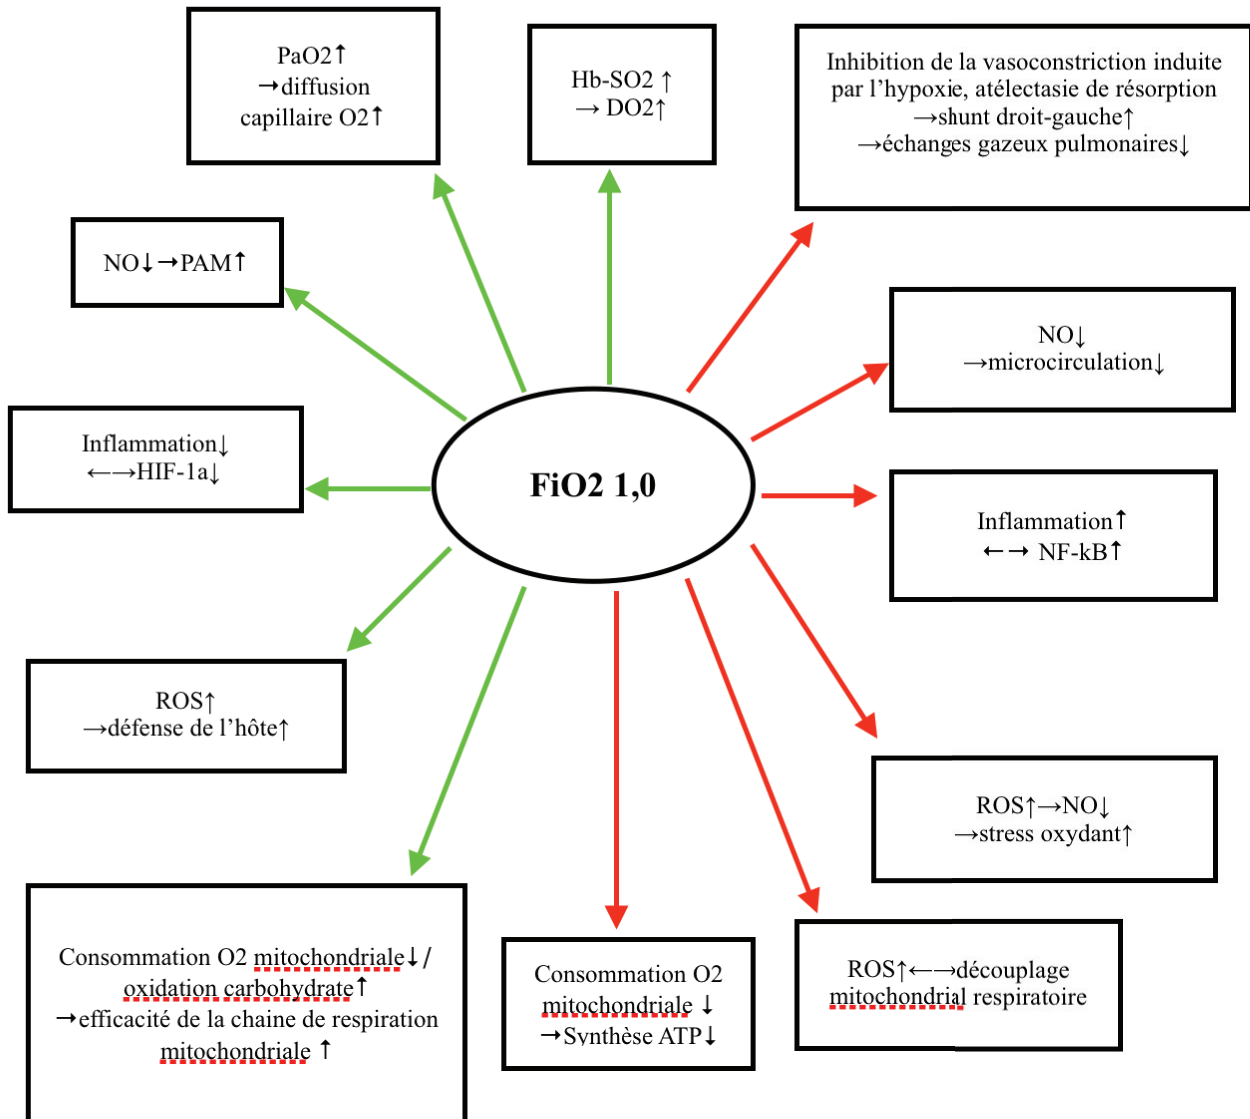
PaO2↑
→diffusion capillaire O2↑

Hb-SO2 ↑
→ DO2↑

Inhibition de la vasoconstriction induite par l'hypoxie, atélectasie de résorption
→shunt droit-gauche↑
→échanges gazeux pulmonaires↓

NO↓→PAM↑

NO↓
→microcirculation↓

Inflammation↓
←→HIF-1a↓

FiO2 1,0

Inflammation↑
←→ NF-kB↑

ROS↑
→défense de l'hôte↑

ROS↑→NO↓
→stress oxydant↑

Consommation O2 mitochondriale↓/ oxidation carbohydrate↑
→efficacité de la chaine de respiration mitochondriale ↑

Consommation O2 mitochondriale ↓
→Synthèse ATP↓

ROS↑←→découplage mitochondrial respiratoire